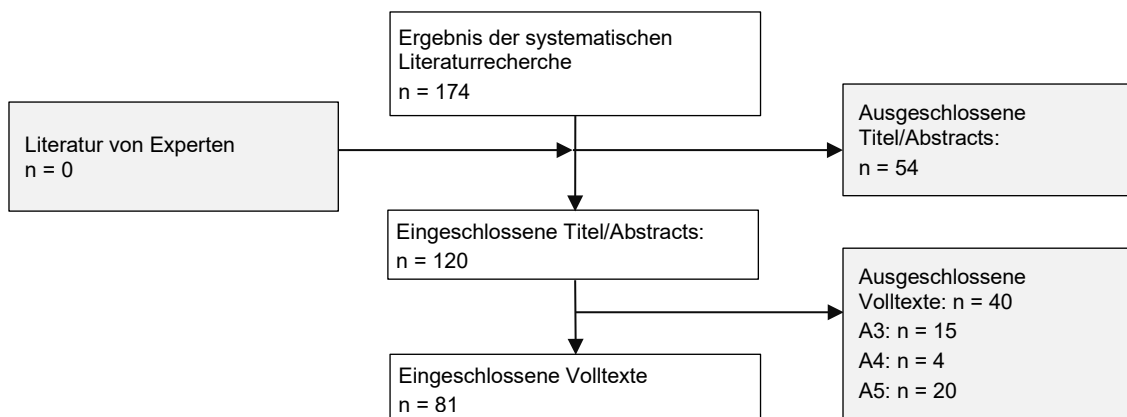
Ergebnis der systematischen Literaturrecherche
n = 174

Literatur von Experten
n = 0

Ausgeschlossene Titel/Abstracts:
n = 54

Eingeschlossene Titel/Abstracts:
n = 120

Ausgeschlossene Volltexte: n = 40
A3: n = 15
A4: n = 4
A5: n = 20

Eingeschlossene Volltexte
n = 81